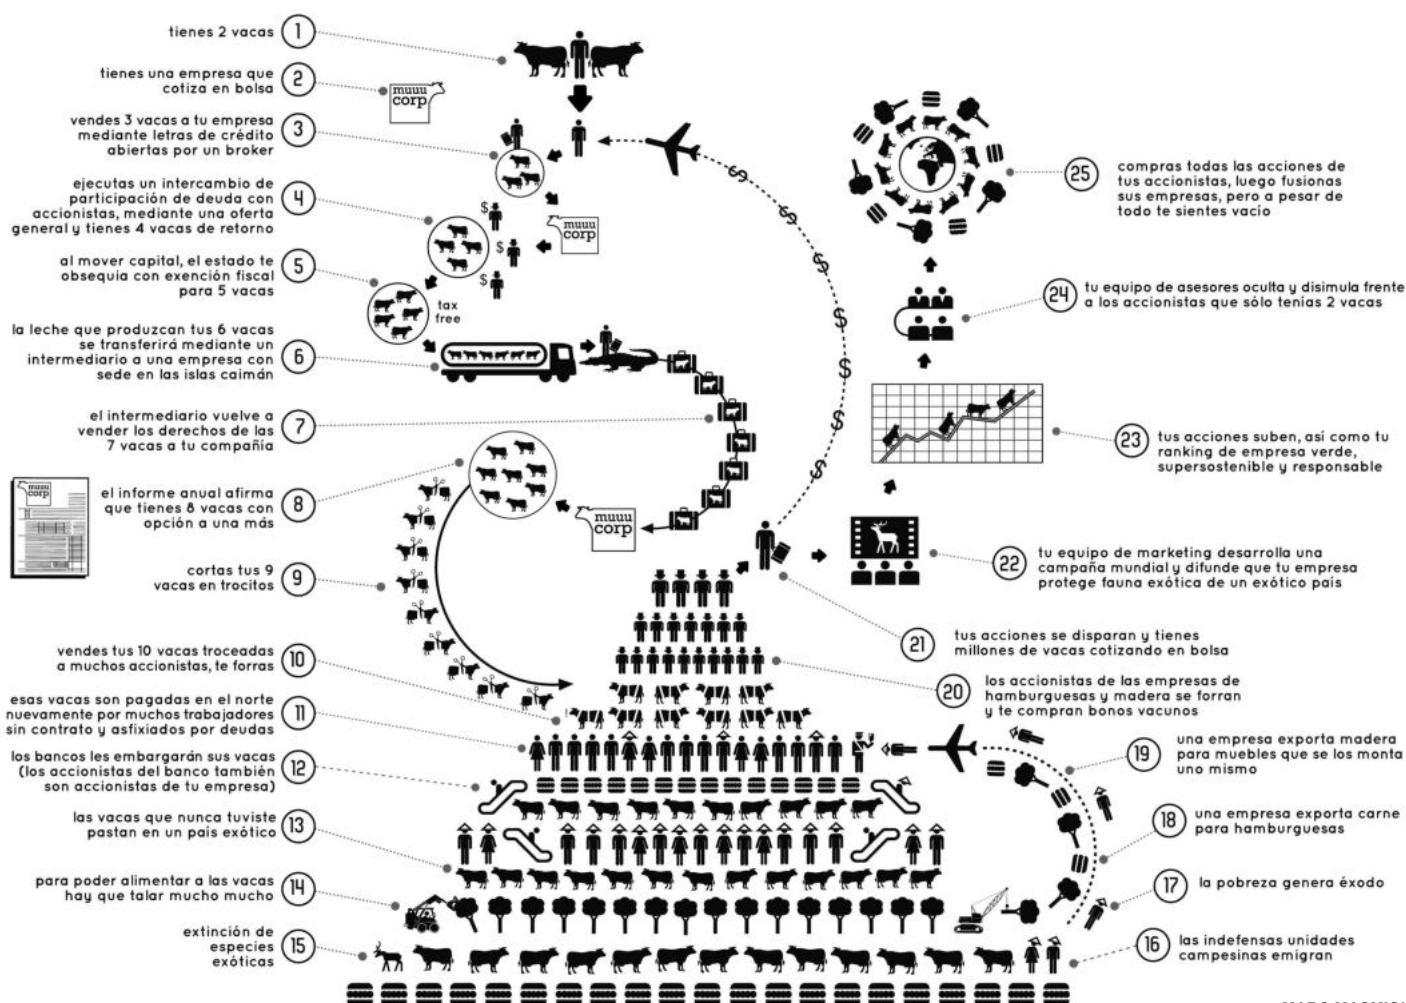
tienes 2 vacas (1)

tienes una empresa que cotiza en bolsa (2)

muuu corp

vendes 3 vacas a tu empresa mediante letras de crédito abiertas por un broker (3)

ejecutas un intercambio de participación de deuda con accionistas, mediante una oferta general y tienes 4 vacas de retorno (4)

muuu corp

al mover capital, el estado te obsequia con exención fiscal para 5 vacas (5)

tax free

la leche que produzcan tus 6 vacas se transferirá mediante un intermediario a una empresa con sede en las islas caimán (6)

el intermediario vuelve a vender los derechos de las 7 vacas a tu compañía (7)

muuu corp

el informe anual afirma que tienes 8 vacas con opción a una más (8)

muuu corp

cortas tus 9 vacas en trocitos (9)

vendes tus 10 vacas troceadas a muchos accionistas, te forras (10)

esas vacas son pagadas en el norte nuevamente por muchos trabajadores sin contrato y asfixiados por deudas (11)

los bancos les embargarán sus vacas (los accionistas del banco también son accionistas de tu empresa) (12)

las vacas que nunca tuviste pastan en un país exótico (13)

para poder alimentar a las vacas hay que talar mucho mucho (14)

extinción de especies exóticas (15)

(25) compras todas las acciones de tus accionistas, luego fusionas sus empresas, pero a pesar de todo te sientes vacío

(24) tu equipo de asesores oculta y disimula frente a los accionistas que sólo tenías 2 vacas

(23) tus acciones suben, así como tu ranking de empresa verde, supersostenible y responsable

(22) tu equipo de marketing desarrolla una campaña mundial y difunde que tu empresa protege fauna exótica de un exótico país

(21) tus acciones se disparan y tienes millones de vacas cotizando en bolsa

(20) los accionistas de las empresas de hamburguesas y madera se forran y te compran bonos vacunos

(19) una empresa exporta madera para muebles que se los monta uno mismo

(18) una empresa exporta carne para hamburguesas

(17) la pobreza genera éxodo

(16) las indefensas unidades campesinas emigran

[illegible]